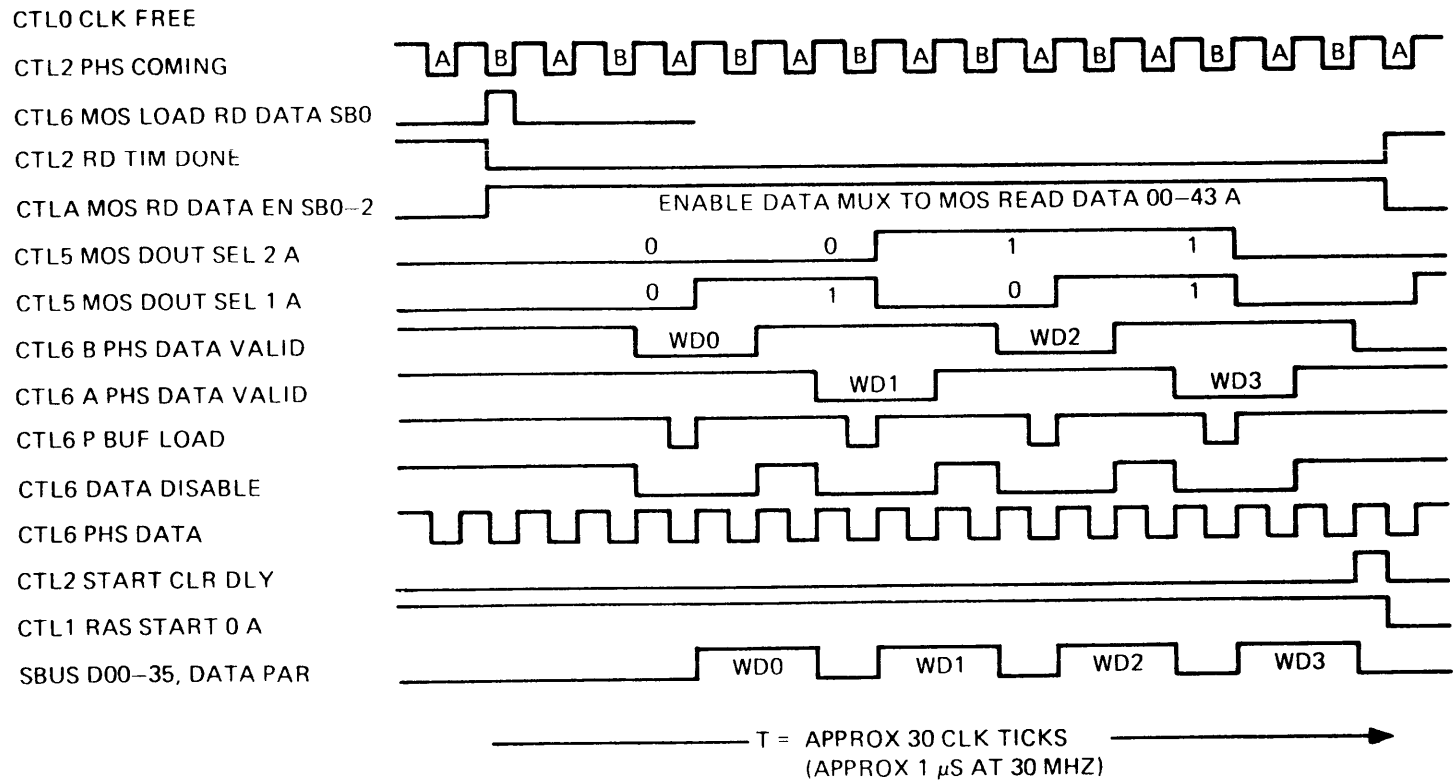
CTL0 CLK FREE

CTL2 PHS COMING

A B A B A B A B A B A B A B A B A B A

CTL6 MOS LOAD RD DATA SB0

CTL2 RD TIM DONE

CTLA MOS RD DATA EN SB0–2

ENABLE DATA MUX TO MOS READ DATA 00–43 A

CTL5 MOS DOUT SEL 2 A

0 0 1 1

CTL5 MOS DOUT SEL 1 A

0 1 0 1

CTL6 B PHS DATA VALID

WD0 WD2

CTL6 A PHS DATA VALID

WD1 WD3

CTL6 P BUF LOAD

CTL6 DATA DISABLE

CTL6 PHS DATA

CTL2 START CLR DLY

CTL1 RAS START 0 A

SBUS D00–35, DATA PAR

WD0 WD1 WD2 WD3

T = APPROX 30 CLK TICKS
(APPROX 1 $\mu$S AT 30 MHZ)